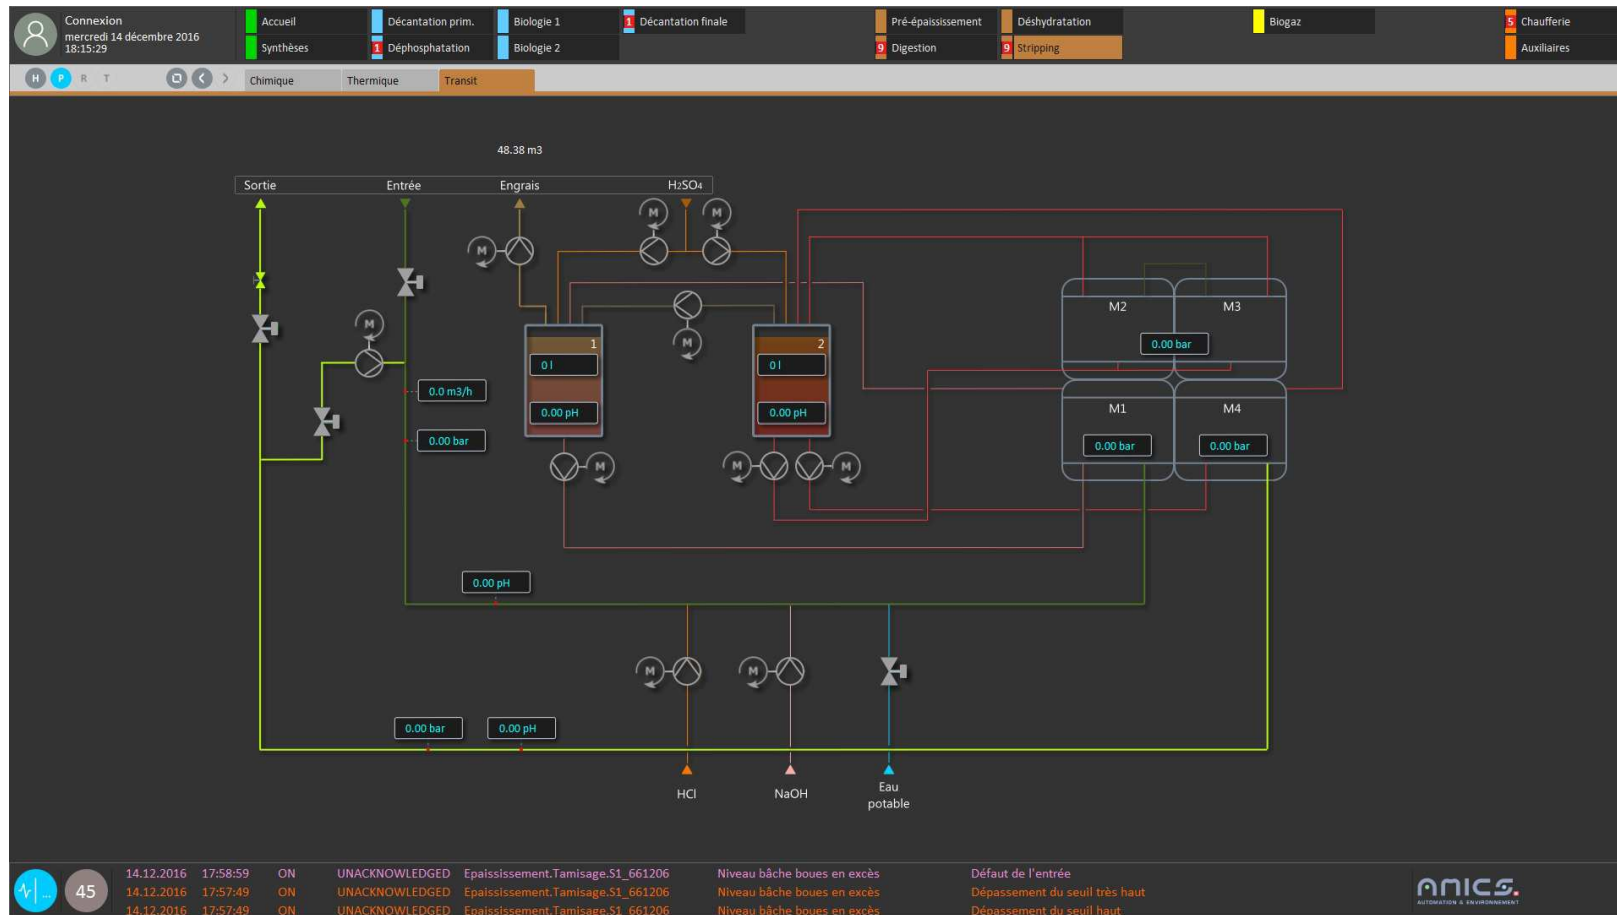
Connexion
mercredi 14 décembre 2016
18:15:29

Accueil
Synthèses
Décantation prim.
1 Déphosphatation
Biologie 1
Biologie 2
1 Décantation finale
Pré-épaississement
9 Digestion
Déshydratation
9 Stripping
Biogaz
5 Chaufferie
Auxiliaires

H P R T
Chimique
Thermique
Transit

48.38 m3

Sortie
Entrée
Engrais
$H_2SO_4$

M
M
M
M
M
M
M
M
M
M

0.0 m3/h
0.00 bar

1
0 l
0.00 pH

2
0 l
0.00 pH

M2
M3
0.00 bar
M1
M4
0.00 bar
0.00 bar

0.00 pH

0.00 bar
0.00 pH

HCl
NaOH
Eau potable

45
14.12.2016 17:58:59 ON UNACKNOWLEDGED Epaississement.Tamisage.S1_661206 Niveau bâche boues en excès Défaut de l'entrée
14.12.2016 17:57:49 ON UNACKNOWLEDGED Epaississement.Tamisage.S1_661206 Niveau bâche boues en excès Dépassement du seuil très haut
14.12.2016 17:57:49 ON UNACKNOWLEDGED Epaissisement.Tamisage.S1_661206 Niveau bâche boues en excès Dépassement du seuil haut

anics.
AUTOMATION & ENVIRONNEMENT